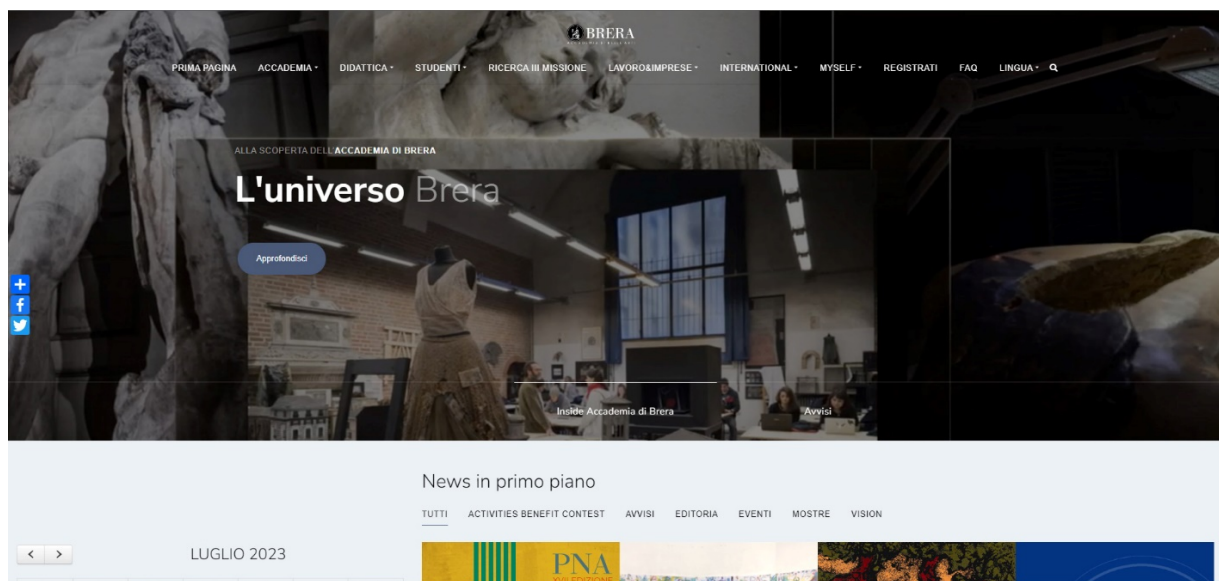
BRERA

PRIMA PAGINA ACCADEMIA DIDATTICA STUDENTI RICERCA III MISSIONE LAVORO&IMPRESE INTERNATIONAL MYSELF REGISTRATI FAQ LINGUA

ALLA SCOPERTA DELL'ACCADEMIA DI BRERA

L'universo Brera

Approfondisci

Inside Accademia di Brera

Avvisi

News in primo piano

TUTTI ACTIVITIES BENEFIT CONTEST AVVISI EDITORIA EVENTI MOSTRE VISION

< >

LUGLIO 2023

PNA